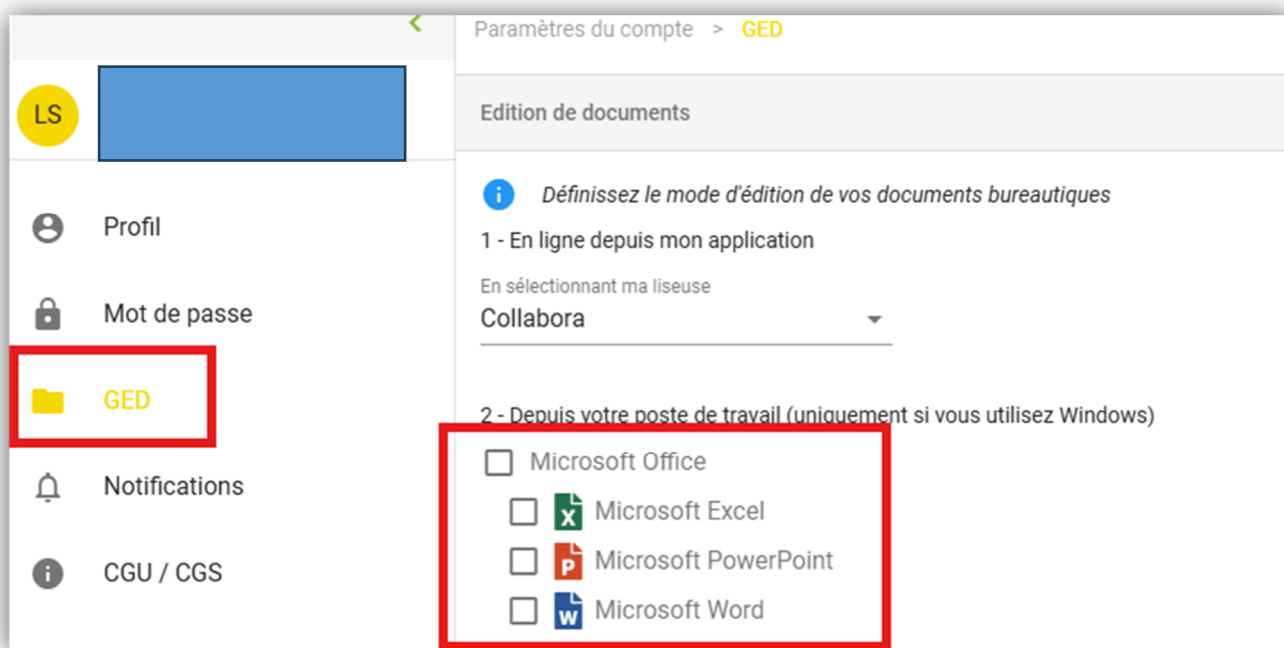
LS

Profil

Mot de passe

GED

Notifications

CGU / CGS

Paramètres du compte > GED

Edition de documents

Définissez le mode d'édition de vos documents bureautiques

1 - En ligne depuis mon application

En sélectionnant ma liseuse

Collabora

2 - Depuis votre poste de travail (uniquement si vous utilisez Windows)

Microsoft Office

X Microsoft Excel

P Microsoft PowerPoint

W Microsoft Word